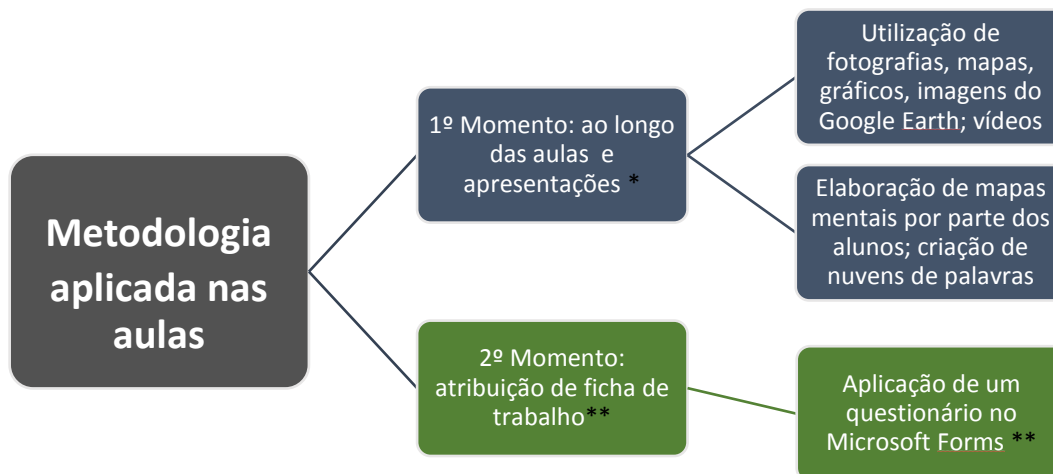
Metodologia aplicada nas aulas

1º Momento: ao longo das aulas e apresentações *

Utilização de fotografias, mapas, gráficos, imagens do Google Earth; vídeos

Elaboração de mapas mentais por parte dos alunos; criação de nuvens de palavras

2º Momento: atribuição de ficha de trabalho**

Aplicação de um questionário no Microsoft Forms **